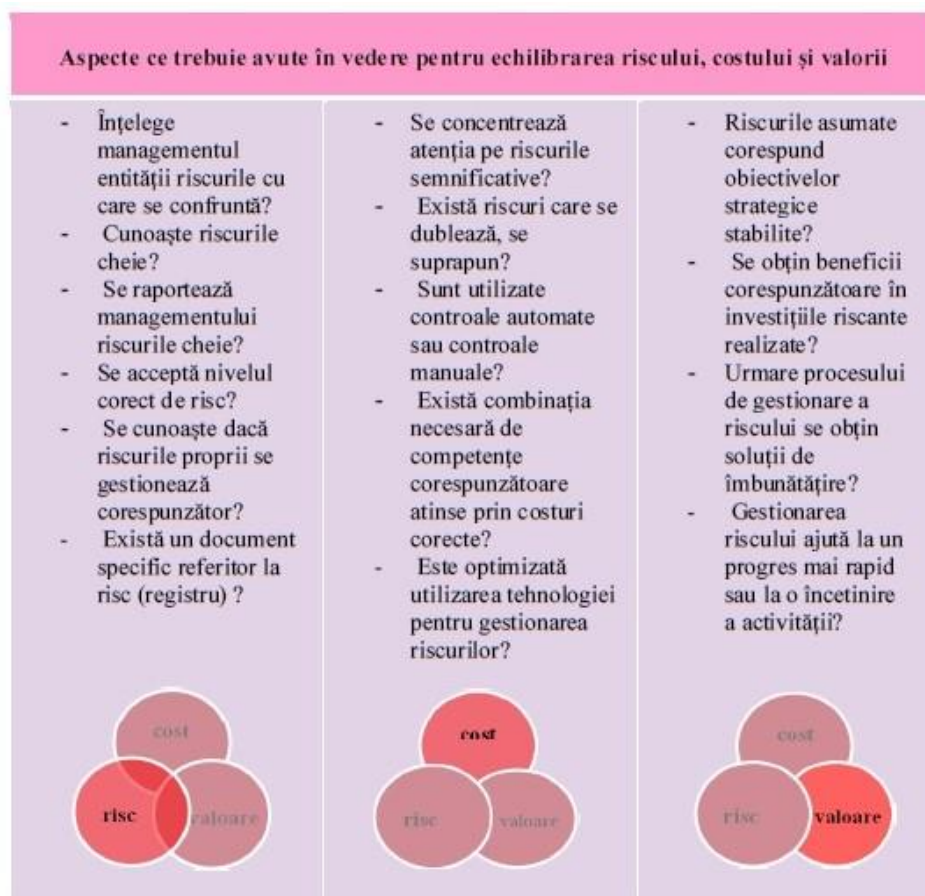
Aspecte ce trebuie avute în vedere pentru echilibrarea riscului, costului și valorii

- Înțelege managementul entității riscurile cu care se confruntă?
- Cunoaște riscurile cheie?
- Se raportează managementului riscurile cheie?
- Se acceptă nivelul corect de risc?
- Se cunoaște dacă riscurile proprii se gestionează corespunzător?
- Există un document specific referitor la risc (registru) ?

cost
risc
valoare

- Se concentrează atenția pe riscurile semnificative?
- Există riscuri care se dublează, se suprapun?
- Sunt utilizate controale automate sau controale manuale?
- Există combinația necesară de competențe corespunzătoare atinse prin costuri corecte?
- Este optimizată utilizarea tehnologiei pentru gestionarea riscurilor?

cost
risc
valoare

- Riscurile asumate corespund obiectivelor strategice stabilite?
- Se obțin beneficii corespunzătoare în investițiile riscante realizate?
- Urmare procesului de gestionare a riscului se obțin soluții de îmbunătățire?
- Gestionarea riscului ajută la un progres mai rapid sau la o încetinire a activității?

cost
risc
valoare